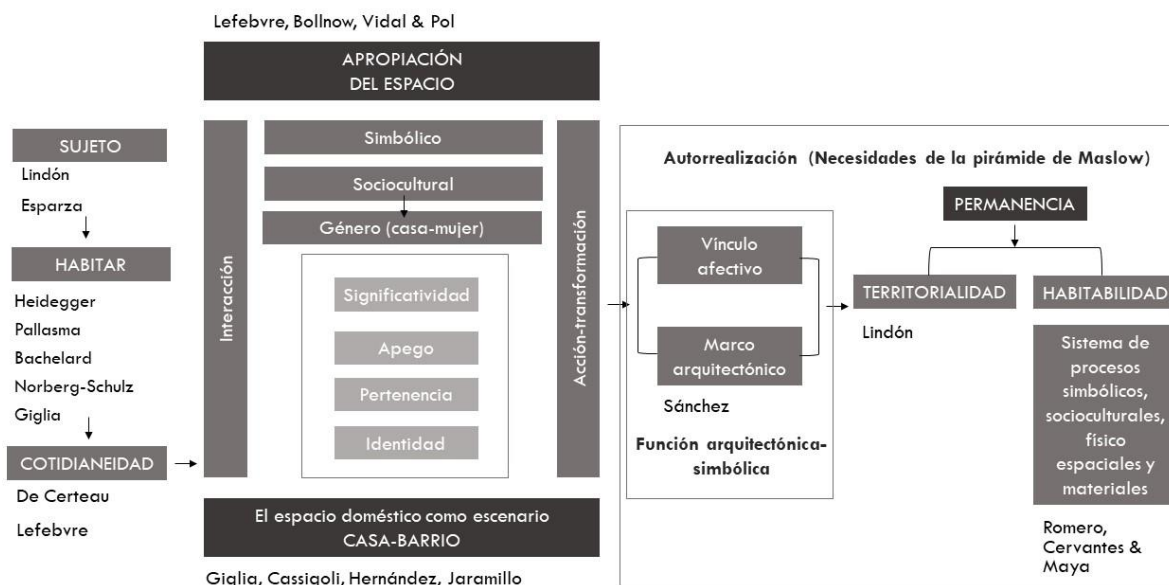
Lefebvre, Bollnow, Vidal & Pol

APROPIACIÓN DEL ESPACIO

SUJETO

Lindón

Esparza

HABITAR

Heidegger

Pallasma

Bachelard

Norberg-Schulz

Giglia

COTIDIANEIDAD

De Certeau

Lefebvre

Interacción

Simbólico

Sociocultural

Género (casa-mujer)

Significatividad

Apego

Pertenencia

Identidad

Acción-transformación

El espacio doméstico como escenario CASA-BARRIO

Giglia, Cassigoli, Hernández, Jaramillo

Autorrealización (Necesidades de la pirámide de Maslow)

Vínculo afectivo

Marco arquitectónico

Sánchez

Función arquitectónica-simbólica

PERMANENCIA

TERRITORIALIDAD

Lindón

HABITABILIDAD

Sistema de procesos simbólicos, socioculturales, físico espaciales y materiales

Romero, Cervantes & Maya